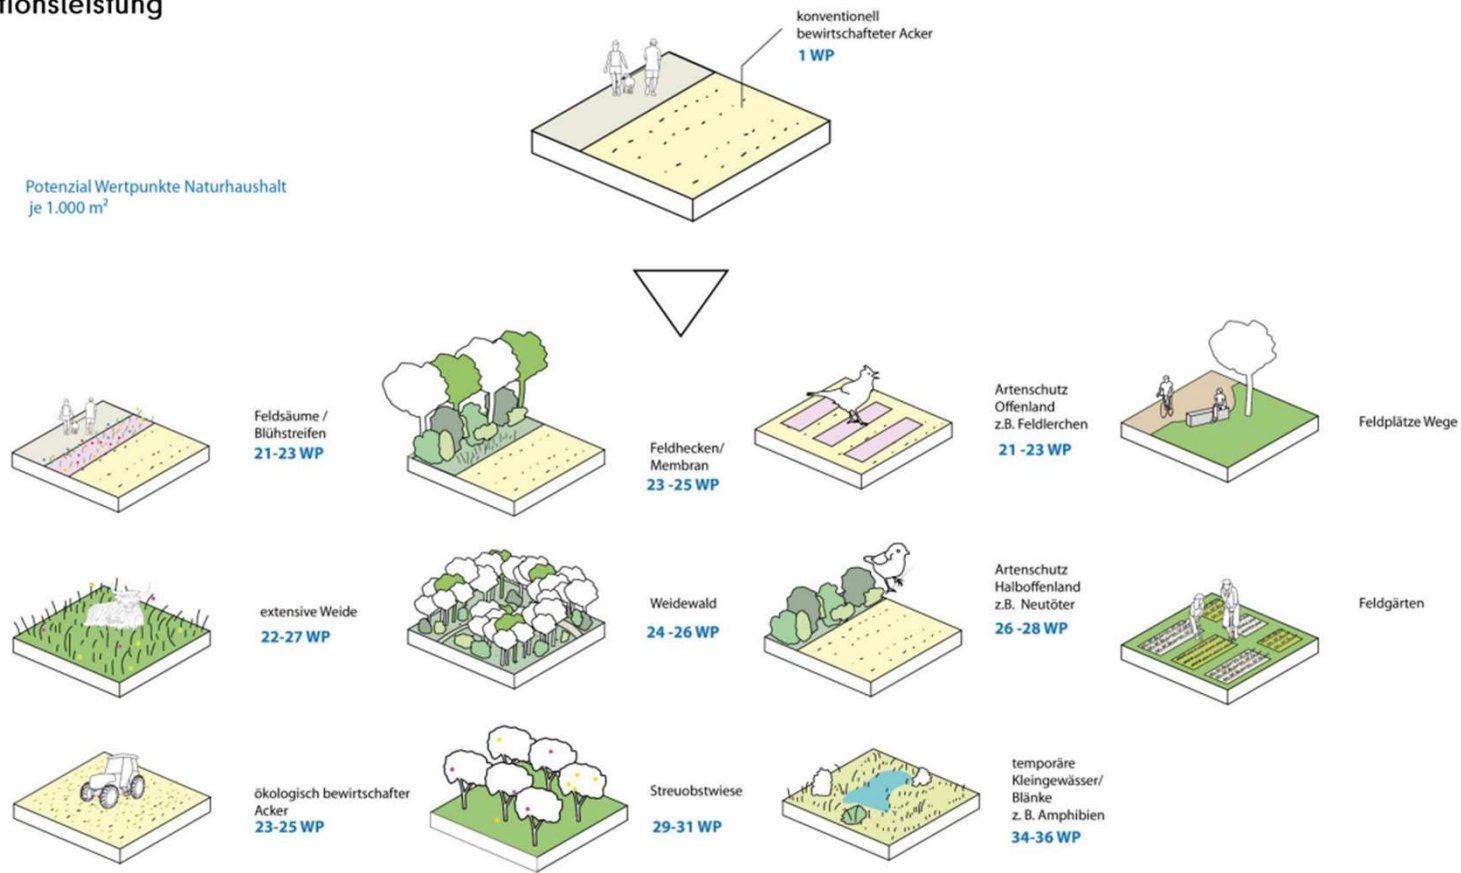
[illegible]tionsleistung

konventionell bewirtschafteter Acker
1 WP

Potenzial Wertpunkte Naturhaushalt je 1.000 m$^2$

Feldsäume / Blühstreifen
21-23 WP

Feldhecken/ Membran
23 -25 WP

Artenschutz Offenland z.B. Feldlerchen
21 -23 WP

Feldplätze Wege

extensive Weide
22-27 WP

Weidewald
24 -26 WP

Artenschutz Halboffenland z.B. Neutöter
26 -28 WP

Feldgärten

ökologisch bewirtschafter Acker
23-25 WP

Streuobstwiese
29-31 WP

temporäre Kleingewässer/ Blänke z. B. Amphibien
34-36 WP